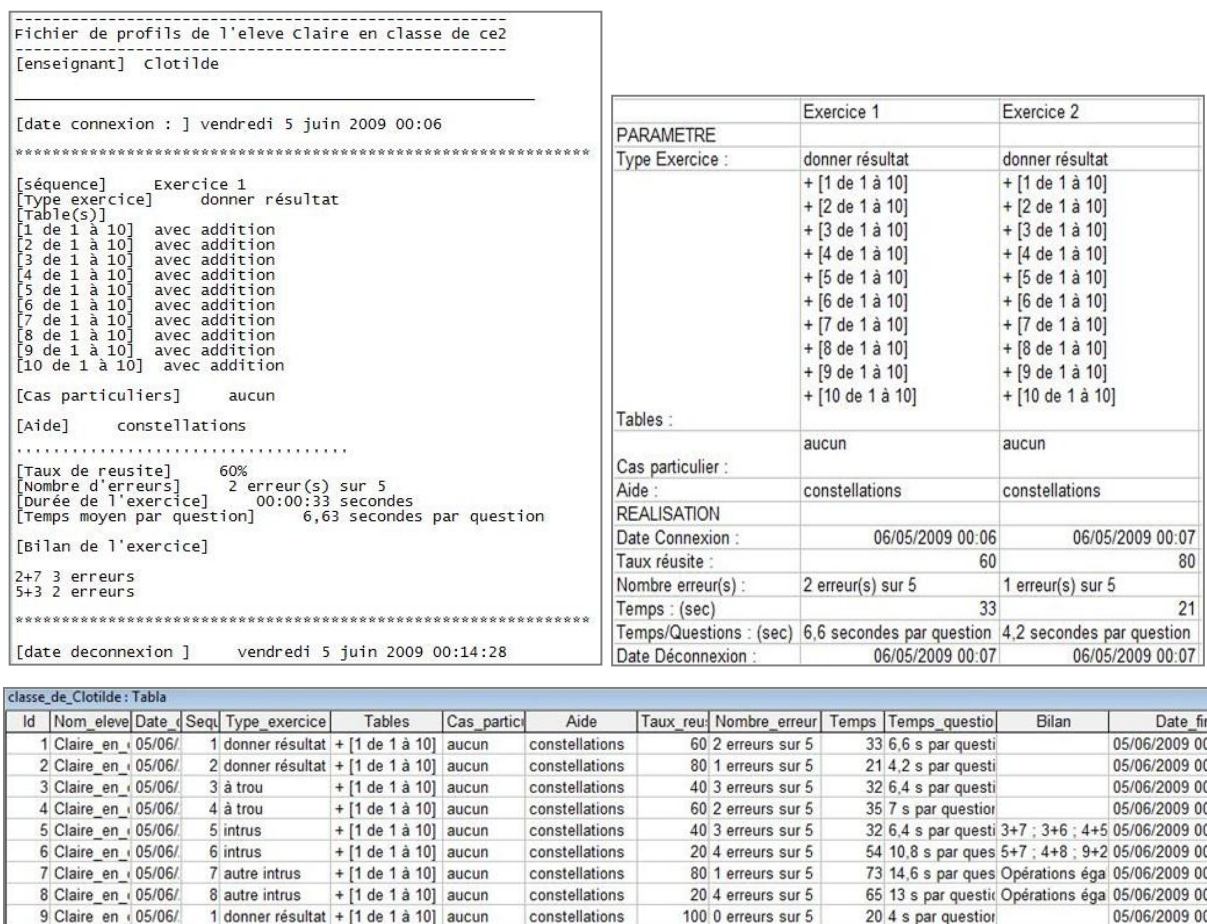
Fichier de profils de l'eleve Claire en classe de ce2

[enseignant] Clotilde

[date connexion : ] vendredi 5 juin 2009 00:06

[séquence] Exercice 1
[Type exercice] donner résultat
[Table(s)]
[1 de 1 à 10] avec addition
[2 de 1 à 10] avec addition
[3 de 1 à 10] avec addition
[4 de 1 à 10] avec addition
[5 de 1 à 10] avec addition
[6 de 1 à 10] avec addition
[7 de 1 à 10] avec addition
[8 de 1 à 10] avec addition
[9 de 1 à 10] avec addition
[10 de 1 à 10] avec addition

[Cas particuliers] aucun

[Aide] constellations

[Taux de reusite] 60%
[Nombre d'erreurs] 2 erreur(s) sur 5
[Durée de l'exercice] 00:00:33 secondes
[Temps moyen par question] 6,63 secondes par question

[Bilan de l'exercice]

2+7 3 erreurs
5+3 2 erreurs

[date deconnexion ] vendredi 5 juin 2009 00:14:28

| | Exercice 1 | Exercice 2 |
|---|---|---|
| PARAMETRE | | |
| Type Exercice : | donner résultat | donner résultat |
| Tables : | + [1 de 1 à 10] + [2 de 1 à 10] + [3 de 1 à 10] + [4 de 1 à 10] + [5 de 1 à 10] + [6 de 1 à 10] + [7 de 1 à 10] + [8 de 1 à 10] + [9 de 1 à 10] + [10 de 1 à 10] | + [1 de 1 à 10] + [2 de 1 à 10] + [3 de 1 à 10] + [4 de 1 à 10] + [5 de 1 à 10] + [6 de 1 à 10] + [7 de 1 à 10] + [8 de 1 à 10] + [9 de 1 à 10] + [10 de 1 à 10] |
| Cas particulier : | aucun | aucun |
| Aide : | constellations | constellations |
| REALISATION | | |
| Date Connexion : | 06/05/2009 00:06 | 06/05/2009 00:07 |
| Taux réusite : | 60 | 80 |
| Nombre erreur(s) : | 2 erreur(s) sur 5 | 1 erreur(s) sur 5 |
| Temps : (sec) | 33 | 21 |
| Temps/Questions : (sec) | 6,6 secondes par question | 4,2 secondes par question |
| Date Déconnexion : | 06/05/2009 00:07 | 06/05/2009 00:07 |

classe_de_Clotilde : Tabla

| Id | Nom_eleve | Date_c | Sequ | Type_exercice | Tables | Cas_partic | Aide | Taux_reu | Nombre_erreur | Temps | Temps_questio | Bilan | Date_fi |
|---|---|---|---|---|---|---|---|---|---|---|---|---|---|
| 1 | Claire_en_ | 05/06/ | 1 | donner résultat | + [1 de 1 à 10] | aucun | constellations | 60 | 2 erreurs sur 5 | 33 | 6,6 s par questi | | 05/06/2009 00 |
| 2 | Claire_en_ | 05/06/ | 2 | donner résultat | + [1 de 1 à 10] | aucun | constellations | 80 | 1 erreurs sur 5 | 21 | 4,2 s par questi | | 05/06/2009 00 |
| 3 | Claire_en_ | 05/06/ | 3 | à trou | + [1 de 1 à 10] | aucun | constellations | 40 | 3 erreurs sur 5 | 32 | 6,4 s par questi | | 05/06/2009 00 |
| 4 | Claire_en_ | 05/06/ | 4 | à trou | + [1 de 1 à 10] | aucun | constellations | 60 | 2 erreurs sur 5 | 35 | 7 s par questior | | 05/06/2009 00 |
| 5 | Claire_en_ | 05/06/ | 5 | intrus | + [1 de 1 à 10] | aucun | constellations | 40 | 3 erreurs sur 5 | 32 | 6,4 s par questi | 3+7 ; 3+6 ; 4+5 | 05/06/2009 00 |
| 6 | Claire_en_ | 05/06/ | 6 | intrus | + [1 de 1 à 10] | aucun | constellations | 20 | 4 erreurs sur 5 | 54 | 10,8 s par ques | 5+7 ; 4+8 ; 9+2 | 05/06/2009 00 |
| 7 | Claire_en_ | 05/06/ | 7 | autre intrus | + [1 de 1 à 10] | aucun | constellations | 80 | 1 erreurs sur 5 | 73 | 14,6 s par ques | Opérations éga | 05/06/2009 00 |
| 8 | Claire_en_ | 05/06/ | 8 | autre intrus | + [1 de 1 à 10] | aucun | constellations | 20 | 4 erreurs sur 5 | 65 | 13 s par questic | Opérations éga | 05/06/2009 00 |
| 9 | Claire_en_ | 05/06/ | 1 | donner résultat | + [1 de 1 à 10] | aucun | constellations | 100 | 0 erreurs sur 5 | 20 | 4 s par questior | | 05/06/2009 00 |